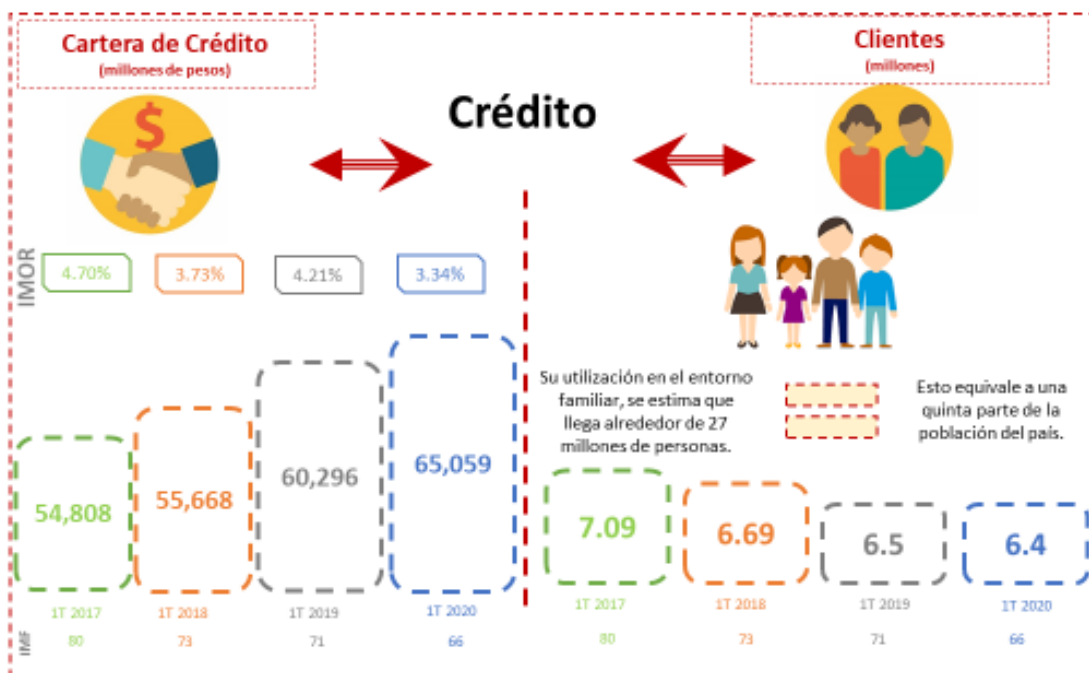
Cartera de Crédito
(millones de pesos)

Crédito

Clientes
(millones)

IMOR

4.70%

3.73%

4.21%

3.34%

54,808

55,668

60,296

65,059

1T 2017

1T 2018

1T 2019

1T 2020

IMF

80

73

71

66

Su utilización en el entorno familiar, se estima que llega alrededor de 27 millones de personas.

Esto equivale a una quinta parte de la población del país.

7.09

6.69

6.5

6.4

1T 2017

1T 2018

1T 2019

1T 2020

80

73

71

66